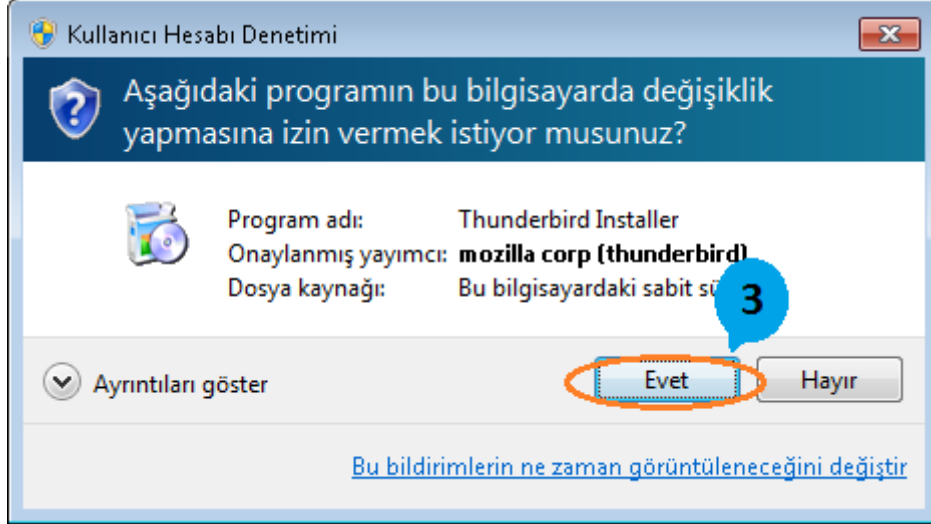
Kullanıcı Hesabı Denetimi

Aşağıdaki programın bu bilgisayarda değişiklik yapmasına izin vermek istiyor musunuz?

Program adı: Thunderbird Installer
Onaylanmış yayımcı: **mozilla corp (thunderbird)**
Dosya kaynağı: Bu bilgisayardaki sabit sü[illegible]

3

Ayrıntıları göster

Evet

Hayır

Bu bildirimlerin ne zaman görüntüleneceğini değiştir